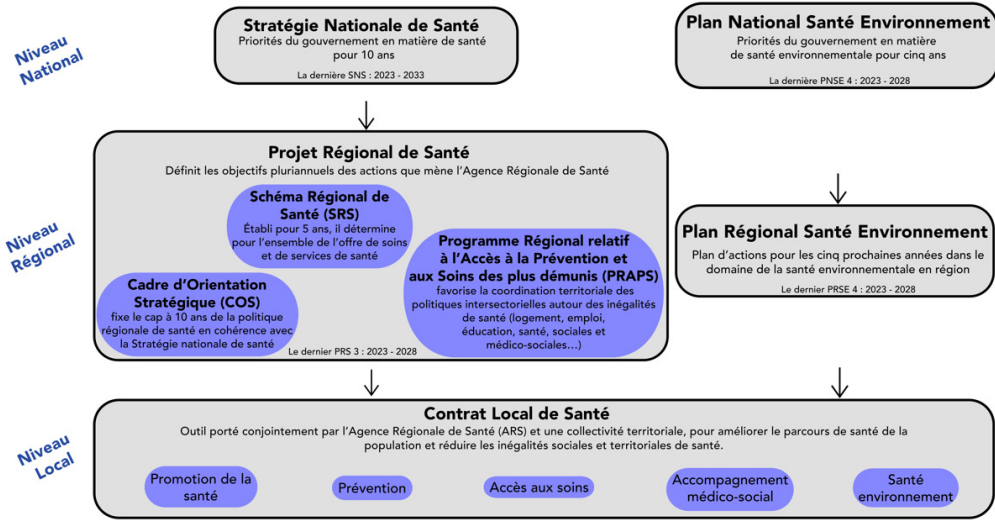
Niveau National

Stratégie Nationale de Santé
Priorités du gouvernement en matière de santé pour 10 ans
La dernière SNS : 2023 - 2033

Plan National Santé Environnement
Priorités du gouvernement en matière de santé environnementale pour cinq ans
La dernière PNSE 4 : 2023 - 2028

Niveau Régional

Projet Régional de Santé
Définit les objectifs pluriannuels des actions que mène l'Agence Régionale de Santé

Schéma Régional de Santé (SRS)
Établi pour 5 ans, il détermine pour l'ensemble de l'offre de soins et de services de santé

Cadre d'Orientation Stratégique (COS)
fixe le cap à 10 ans de la politique régionale de santé en cohérence avec la Stratégie nationale de santé

Programme Régional relatif à l'Accès à la Prévention et aux Soins des plus démunis (PRAPS)
favorise la coordination territoriale des politiques intersectorielles autour des inégalités de santé (logement, emploi, éducation, santé, sociales et médico-sociales…)

Le dernier PRS 3 : 2023 - 2028

Plan Régional Santé Environnement
Plan d'actions pour les cinq prochaines années dans le domaine de la santé environnementale en région
Le dernier PRSE 4 : 2023 - 2028

Niveau Local

Contrat Local de Santé
Outil porté conjointement par l'Agence Régionale de Santé (ARS) et une collectivité territoriale, pour améliorer le parcours de santé de la population et réduire les inégalités sociales et territoriales de santé.

Promotion de la santé

Prévention

Accès aux soins

Accompagnement médico-social

Santé environnement